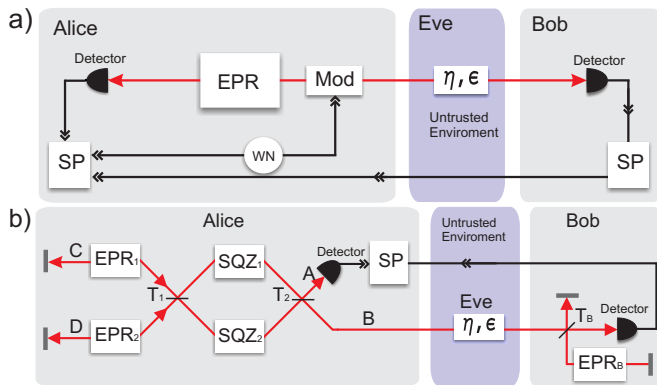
a) Alice

Detector

EPR

Mod

SP

WN

Eve

$\eta, \epsilon$

Untrusted Enviroment

Bob

Detector

SP

b) Alice

C

EPR$_1$

D

EPR$_2$

T$_1$

SQZ$_1$

SQZ$_2$

T$_2$

A

Detector

SP

B

Untrusted Enviroment

Eve

$\eta, \epsilon$

Bob

T$_B$

Detector

EPR$_B$